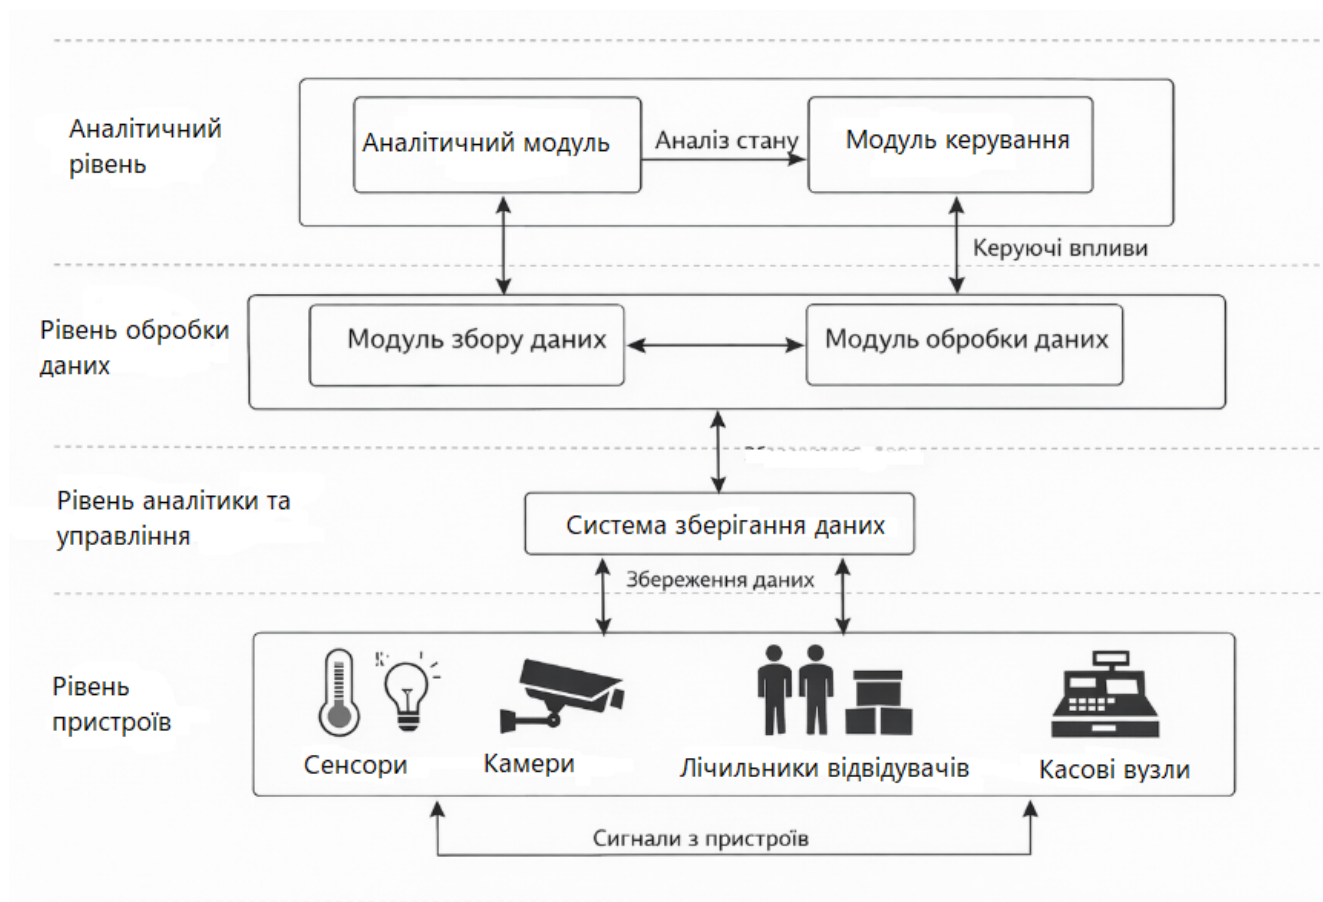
Аналітичний рівень

Аналітичний модуль

Аналіз стану

Модуль керування

Керуючі впливи

Рівень обробки даних

Модуль збору даних

Модуль обробки даних

Рівень аналітики та управління

Система зберігання даних

Збереження даних

Рівень пристроїв

Сенсори

Камери

Лічильники відвідувачів

Касові вузли

Сигнали з пристроїв